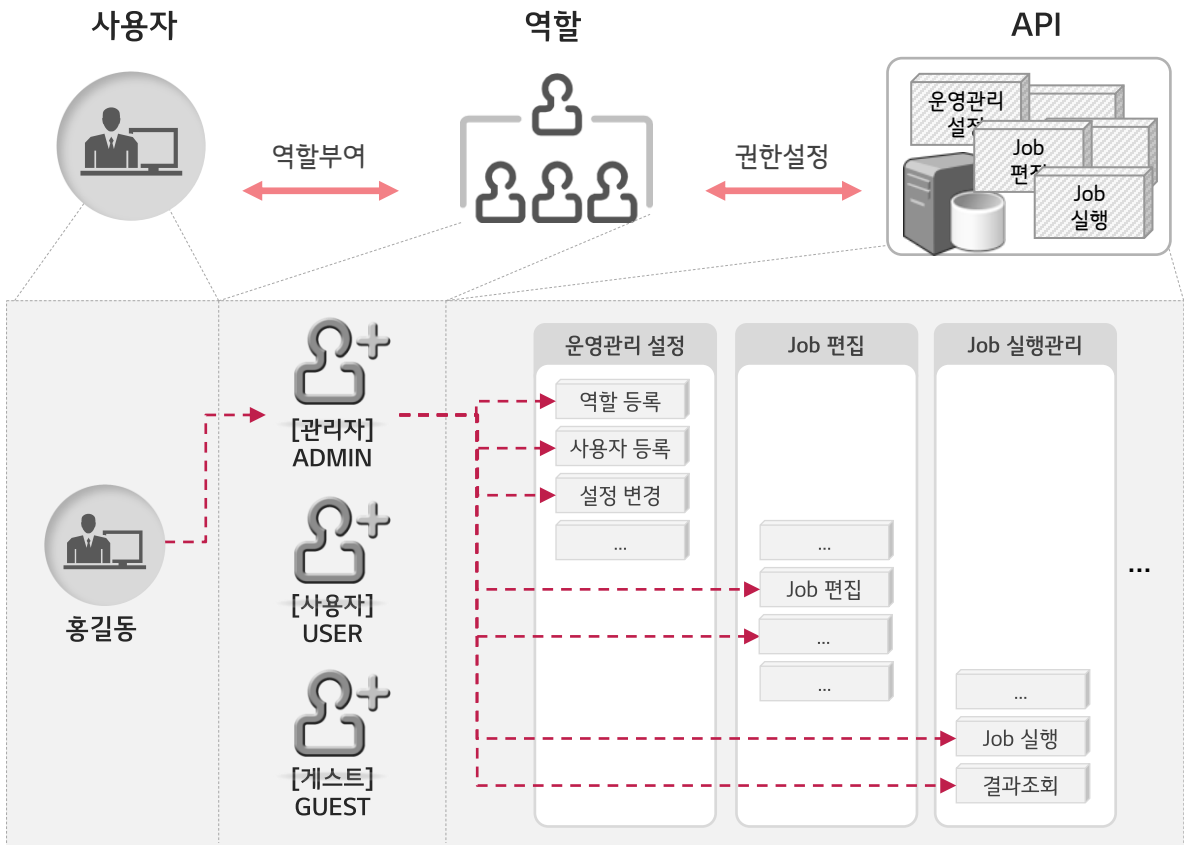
사용자

역할

API

역할부여

권한설정

운영관리 설정

Job 편집

Job 실행

홍길동

[관리자]
ADMIN

[사용자]
USER

[게스트]
GUEST

운영관리 설정

역할 등록

사용자 등록

설정 변경

...

Job 편집

...

Job 편집

...

...

Job 실행관리

...

Job 실행

결과조회

...